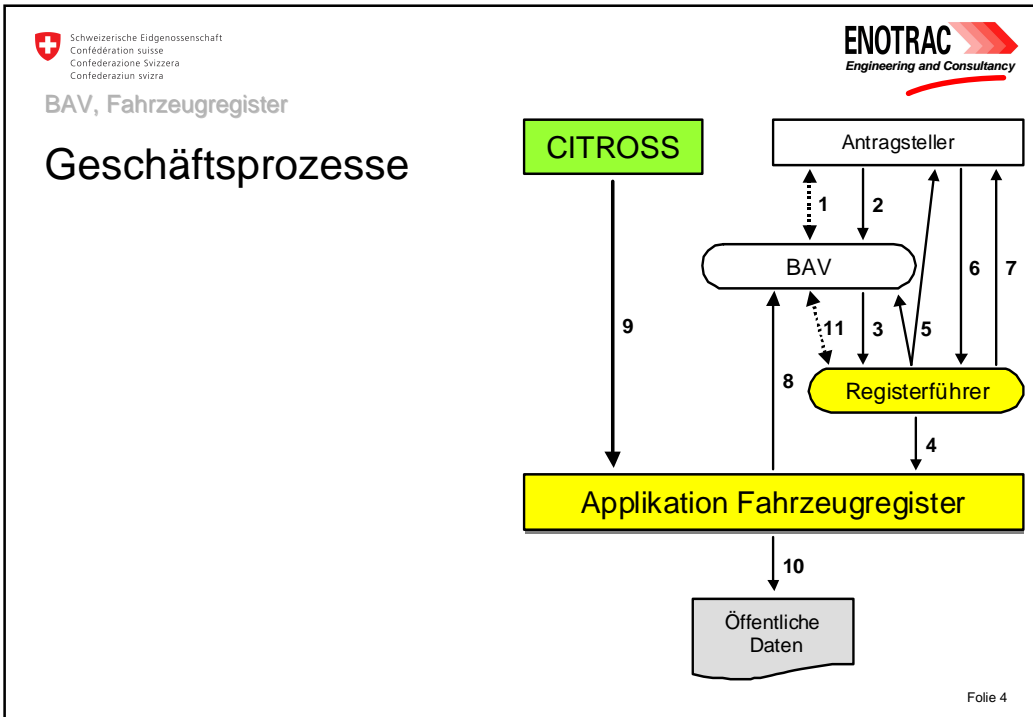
Schweizerische Eidgenossenschaft
Confédération suisse
Confederazione Svizzera
Confederaziun svizra

BAV, Fahrzeugregister

ENOTRAC
Engineering and Consultancy

Geschäftsprozesse

CITROSS

Antragsteller

1

2

BAV

6

7

9

11

3

5

8

Registerführer

4

Applikation Fahrzeugregister

10

Öffentliche Daten

Folie 4